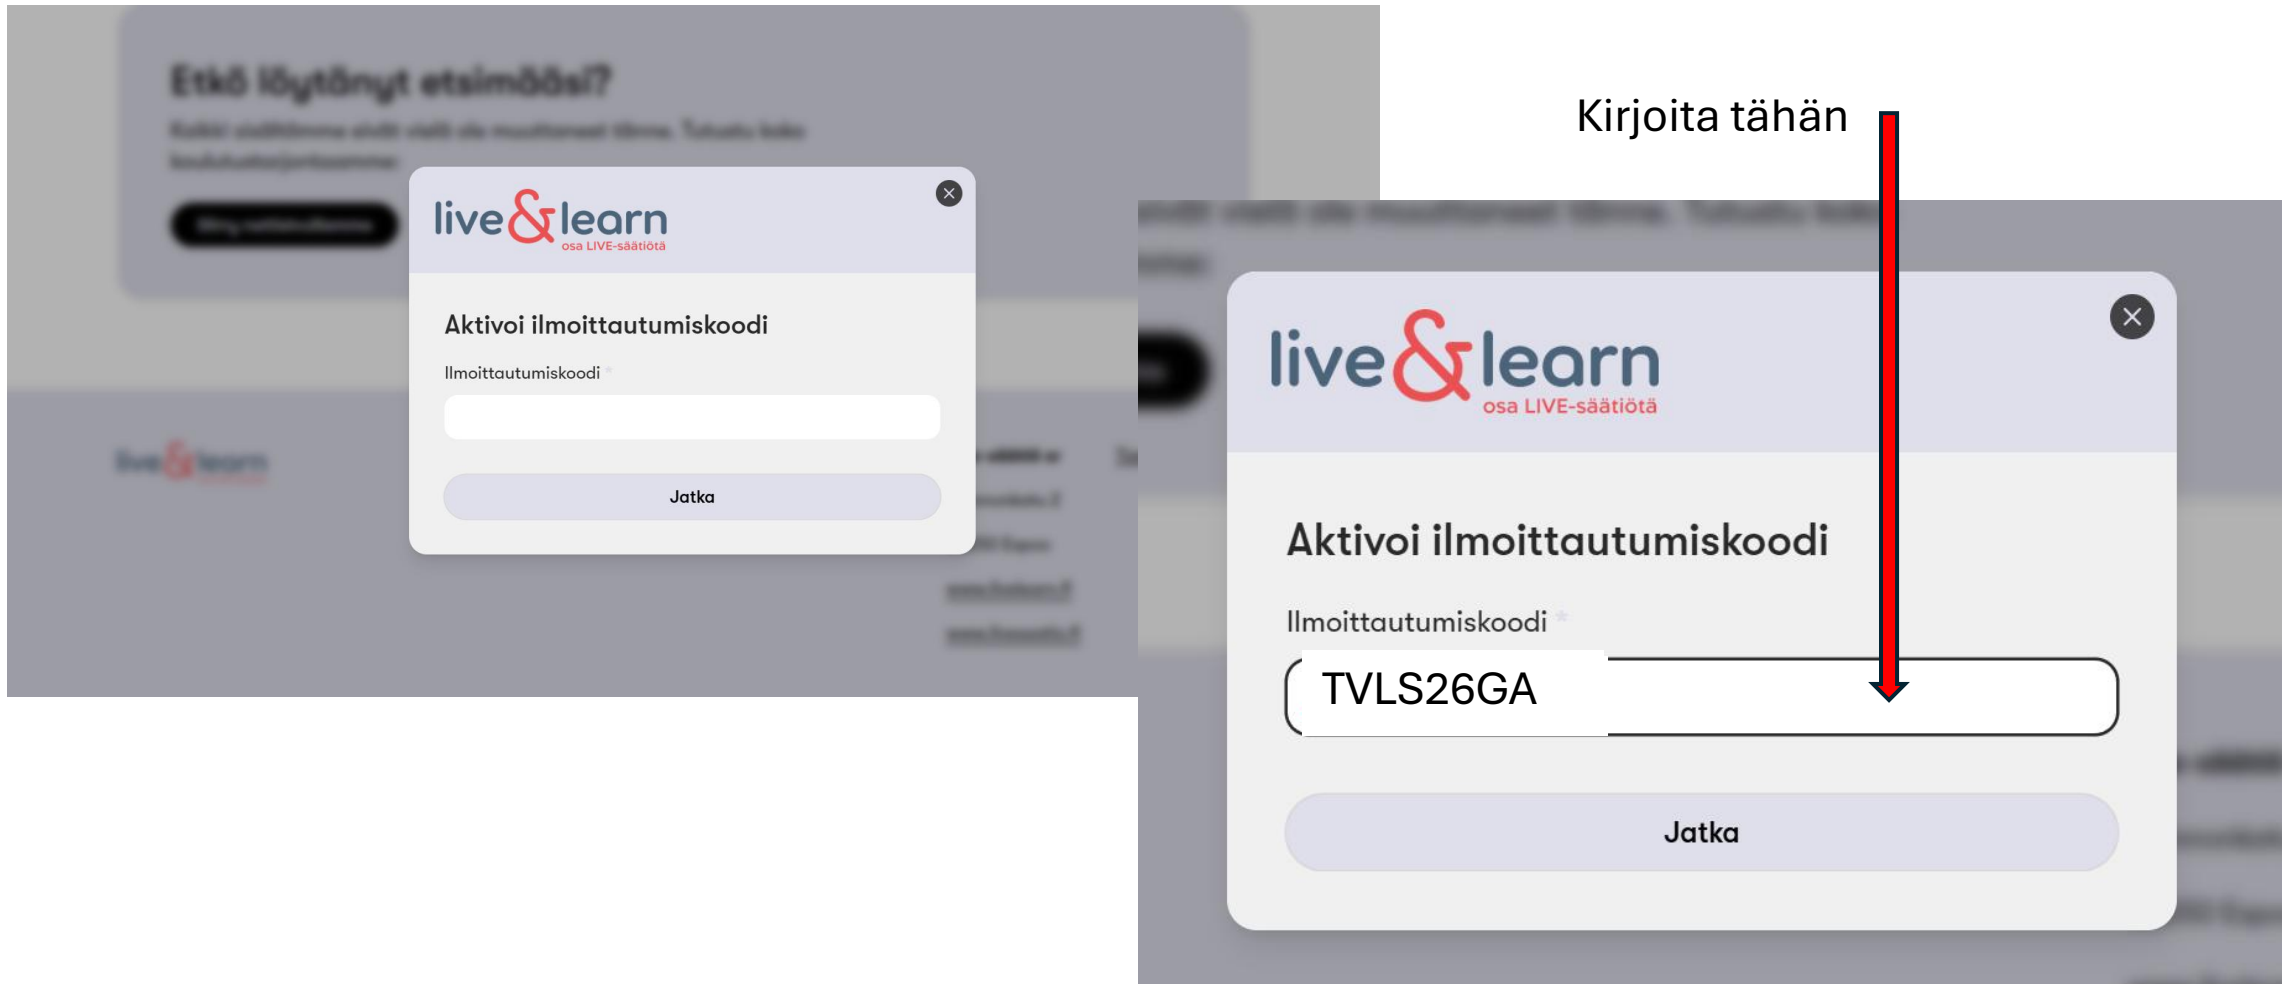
Etkö löytänyt etsimääsi?

live&learn
osa LIVE-säätiötä

Aktivoi ilmoittautumiskoodi

Ilmoittautumiskoodi *

Jatka

Kirjoita tähän

live&learn
osa LIVE-säätiötä

Aktivoi ilmoittautumiskoodi

Ilmoittautumiskoodi *

TVLS26GA

Jatka